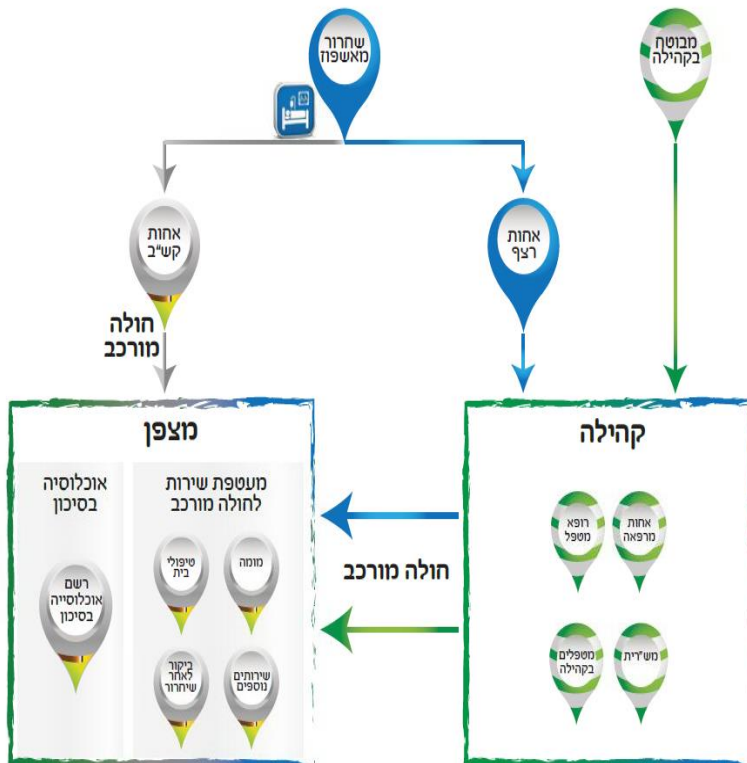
מבוטח בקהילה

שחרור מאשפוז

אחות רצף

אחות קש"ב

חולה מורכב

קהילה

אחות מרפאה

רופא מטפל

מש"רית

מטפלים בקהילה

חולה מורכב

מצפן

מעטפת שירות לחולה מורכב

מומה

טיפולי בית

שירותים נוספים

ביקור לאחר שיחרור

אוכלוסיה בסיכון

רשם אוכלוסיה בסיכון